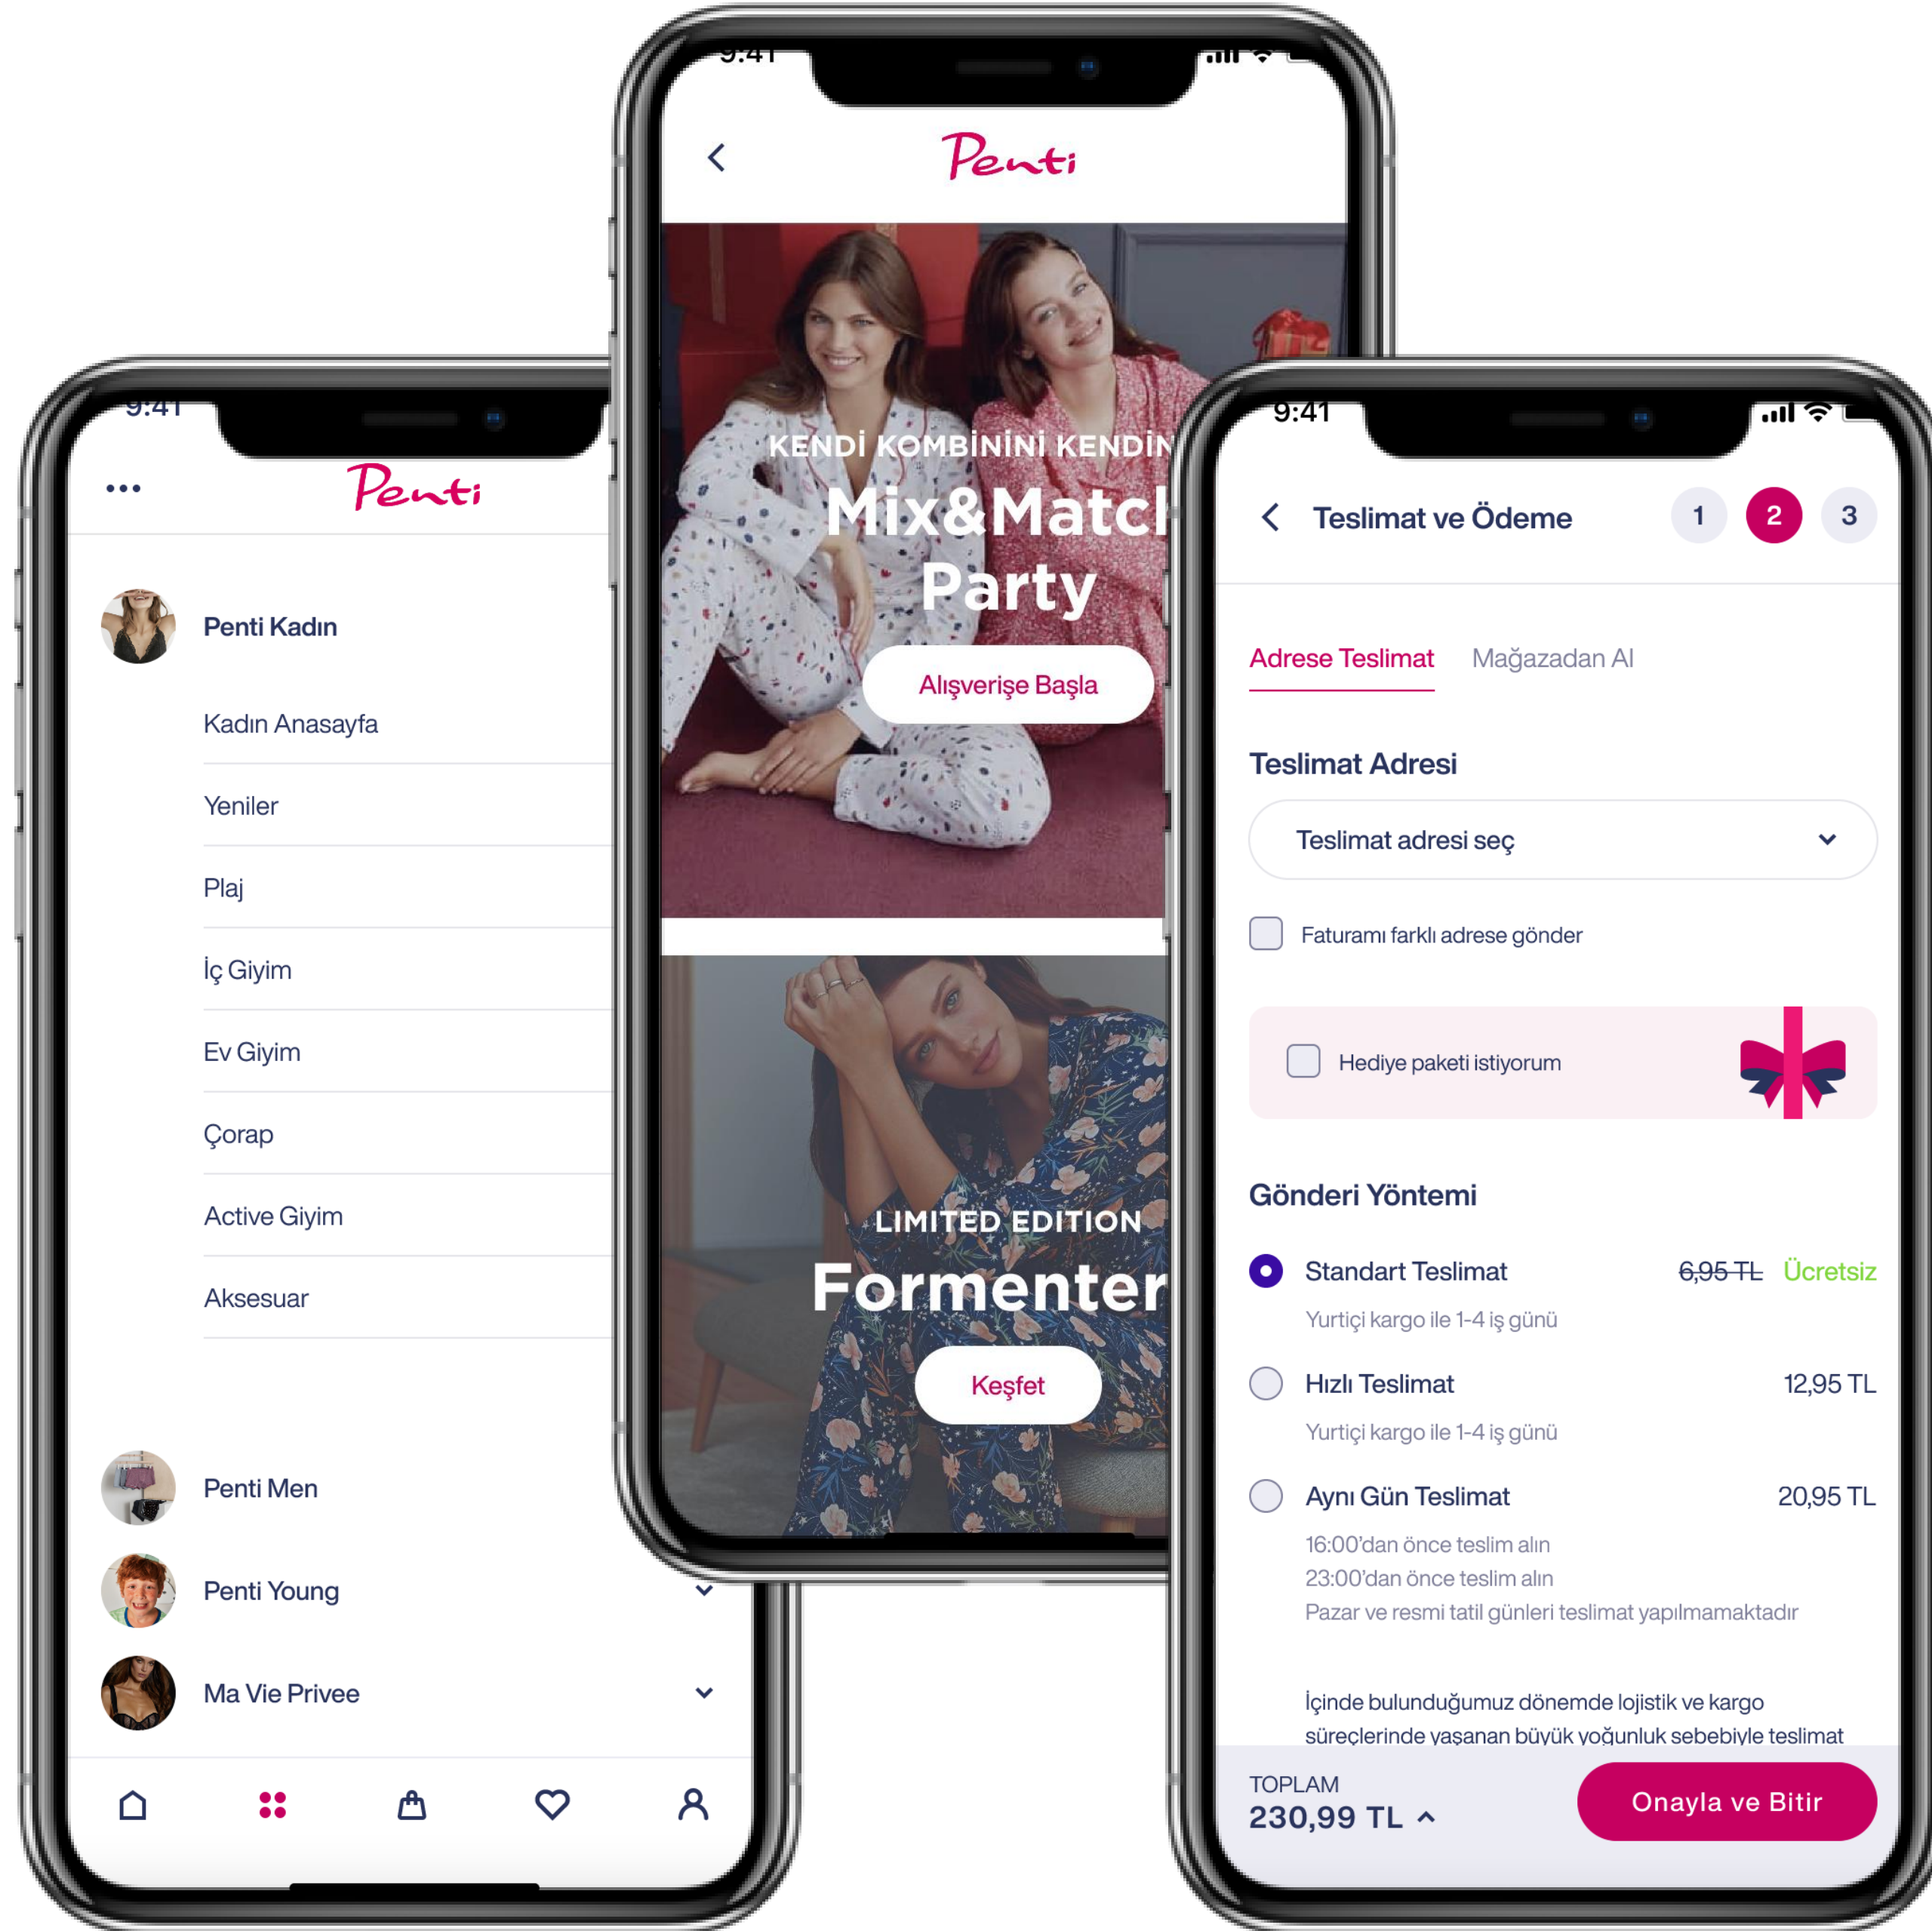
9:41

Penti

Penti Kadın

Kadın Anasayfa

Yeniler

Plaj

İç Giyim

Ev Giyim

Çorap

Active Giyim

Aksesuar

Penti Men

Penti Young

Ma Vie Privee

9:41

Penti

KENDİ KOMBİNİNİ KENDİN

Mix&Matc

Party

Alışverişe Başla

LIMITED EDITION

Formenter

Keşfet

9:41

Teslimat ve Ödeme

1 2 3

Adrese Teslimat

Mağazadan Al

Teslimat Adresi

Teslimat adresi seç

Faturamı farklı adrese gönder

Hediye paketi istiyorum

Gönderi Yöntemi

Standart Teslimat 6,95 TL Ücretsiz

Yurtiçi kargo ile 1-4 iş günü

Hızlı Teslimat 12,95 TL

Yurtiçi kargo ile 1-4 iş günü

Aynı Gün Teslimat 20,95 TL

16:00'dan önce teslim alın

23:00'dan önce teslim alın

Pazar ve resmi tatil günleri teslimat yapılmamaktadır

İçinde bulunduğumuz dönemde lojistik ve kargo süreçlerinde yaşanan büyük yoğunluk sebebiyle teslimat

TOPLAM

230,99 TL

Onayla ve Bitir